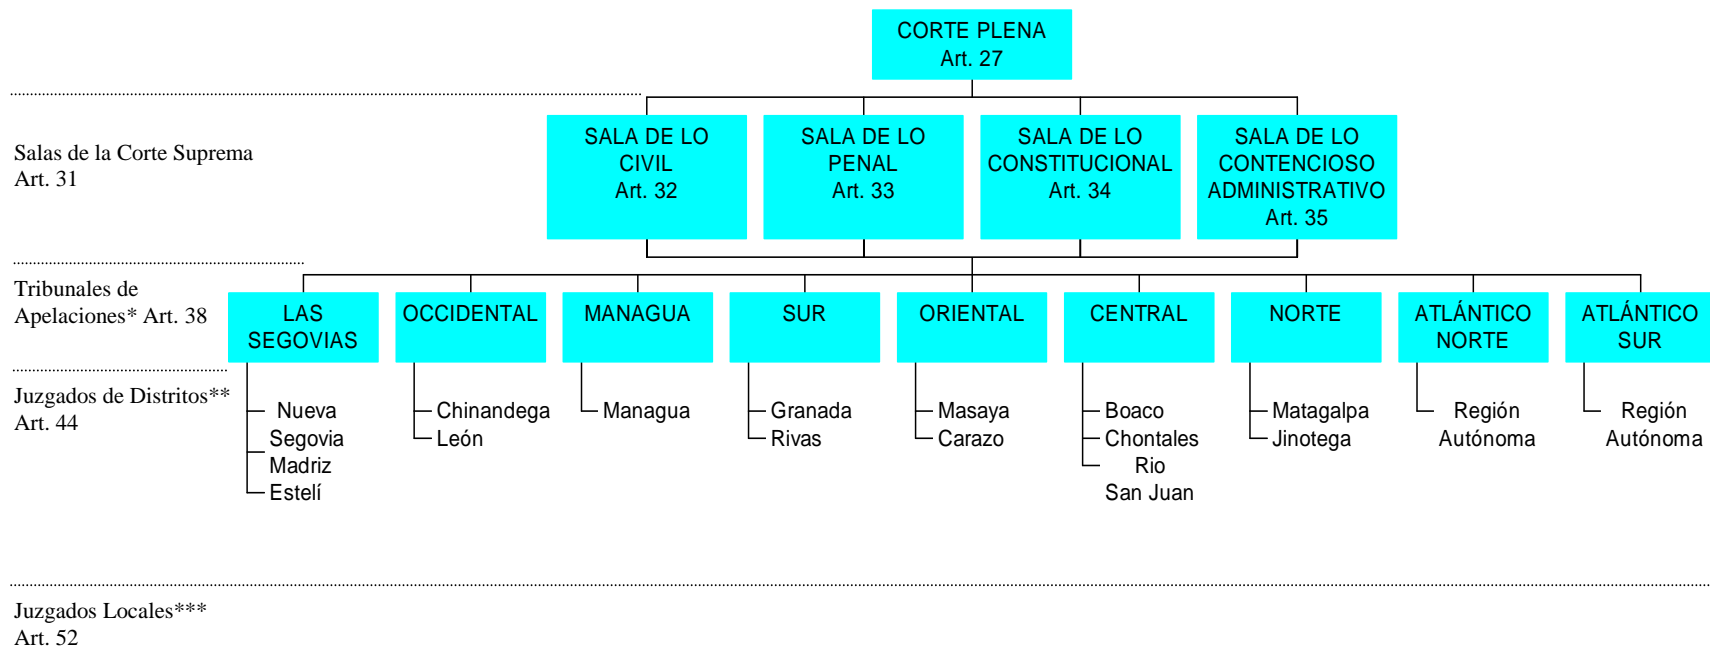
CORTE PLENA
Art. 27

Salas de la Corte Suprema
Art. 31

SALA DE LO CIVIL
Art. 32

SALA DE LO PENAL
Art. 33

SALA DE LO CONSTITUCIONAL
Art. 34

SALA DE LO CONTENCIOSO ADMINISTRATIVO
Art. 35

Tribunales de Apelaciones* Art. 38

LAS SEGOVIAS

OCCIDENTAL

MANAGUA

SUR

ORIENTAL

CENTRAL

NORTE

ATLÁNTICO NORTE

ATLÁNTICO SUR

Juzgados de Distritos**
Art. 44

Nueva Segovia
Madriz
Estelí

Chinandega
León

Managua

Granada
Rivas

Masaya
Carazo

Boaco
Chontales
Rio San Juan

Matagalpa
Jinotega

Región Autónoma

Región Autónoma

Juzgados Locales***
Art. 52